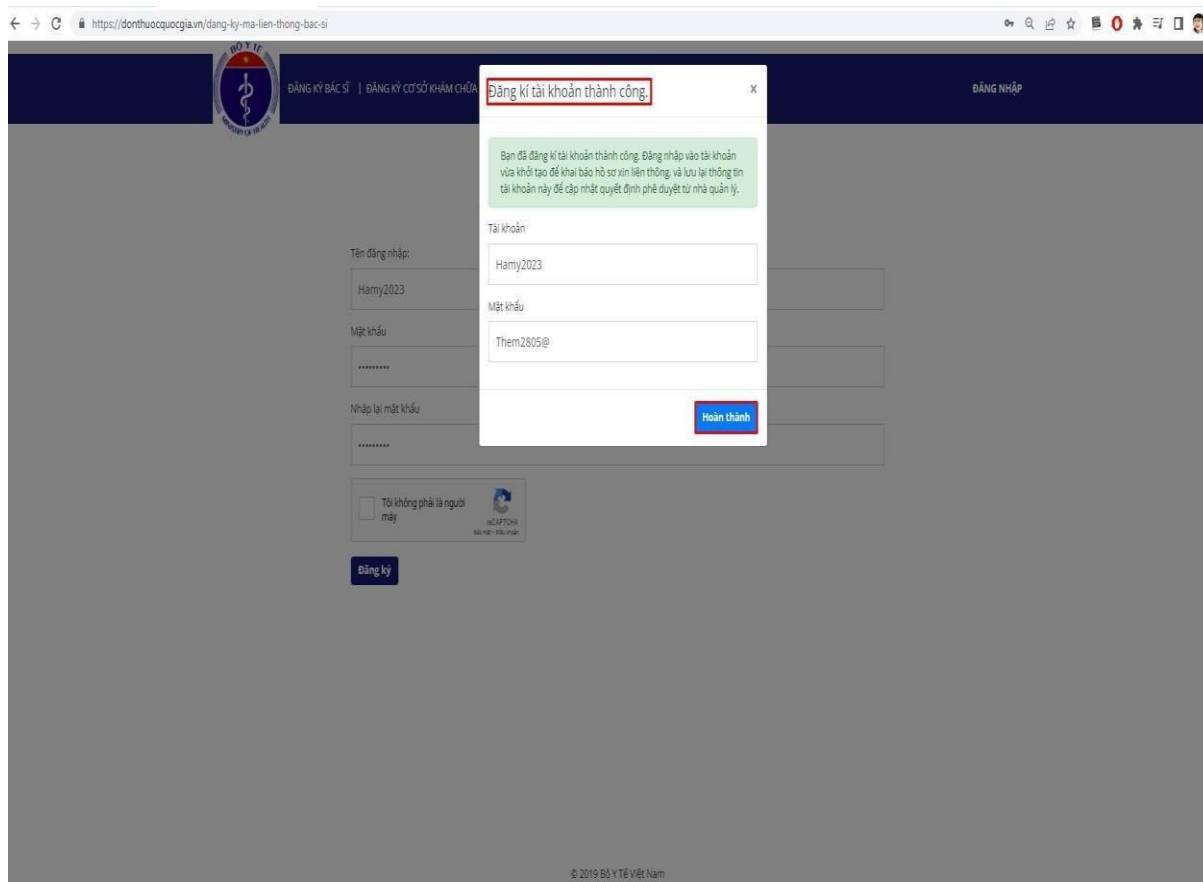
https://donthuocquocgia.vn/dang-ky-ma-lien-thong-bac-si

BỘ Y TẾ

ĐĂNG KÝ BÁC SĨ | ĐĂNG KÝ CƠ SỞ KHÁM CHỮA

ĐĂNG NHẬP

Đăng kí tài khoản thành công.

x

Bạn đã đăng kí tài khoản thành công. Đăng nhập vào tài khoản vừa khởi tạo để khai báo hồ sơ xin liên thông, và lưu lại thông tin tài khoản này để cập nhật quyết định phê duyệt từ nhà quản lý.

Tài khoản

Hamy2023

Mật khẩu

Them2805@

Hoàn thành

Tên đăng nhập:

Hamy2023

Mật khẩu

•••••••••

Nhập lại mật khẩu

•••••••••

Tôi không phải là người máy

reCAPTCHA
Bảo mật - Điều khoản

Đăng ký

© 2019 Bộ Y Tế Việt Nam